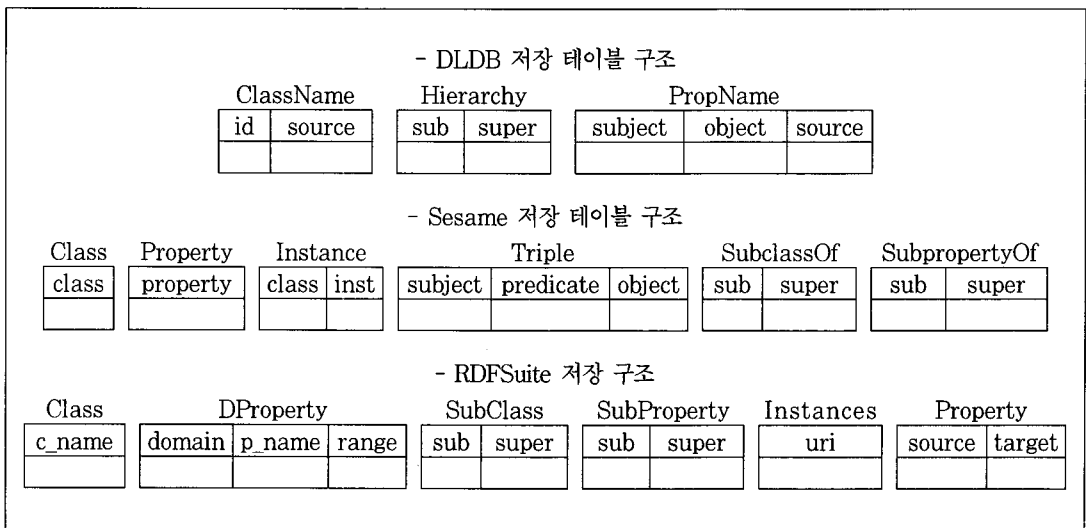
- DLDB 저장 테이블 구조

ClassName

| id | source |
|---|---|
| | |

Hierarchy

| sub | super |
|---|---|
| | |

PropName

| subject | object | source |
|---|---|---|
| | | |

- Sesame 저장 테이블 구조

Class

| class |
|---|
| |

Property

| property |
|---|
| |

Instance

| class | inst |
|---|---|
| | |

Triple

| subject | predicate | object |
|---|---|---|
| | | |

SubclassOf

| sub | super |
|---|---|
| | |

SubpropertyOf

| sub | super |
|---|---|
| | |

- RDFSuite 저장 구조

Class

| c_name |
|---|
| |

DProperty

| domain | p_name | range |
|---|---|---|
| | | |

SubClass

| sub | super |
|---|---|
| | |

SubProperty

| sub | super |
|---|---|
| | |

Instances

| uri |
|---|
| |

Property

| source | target |
|---|---|
| | |